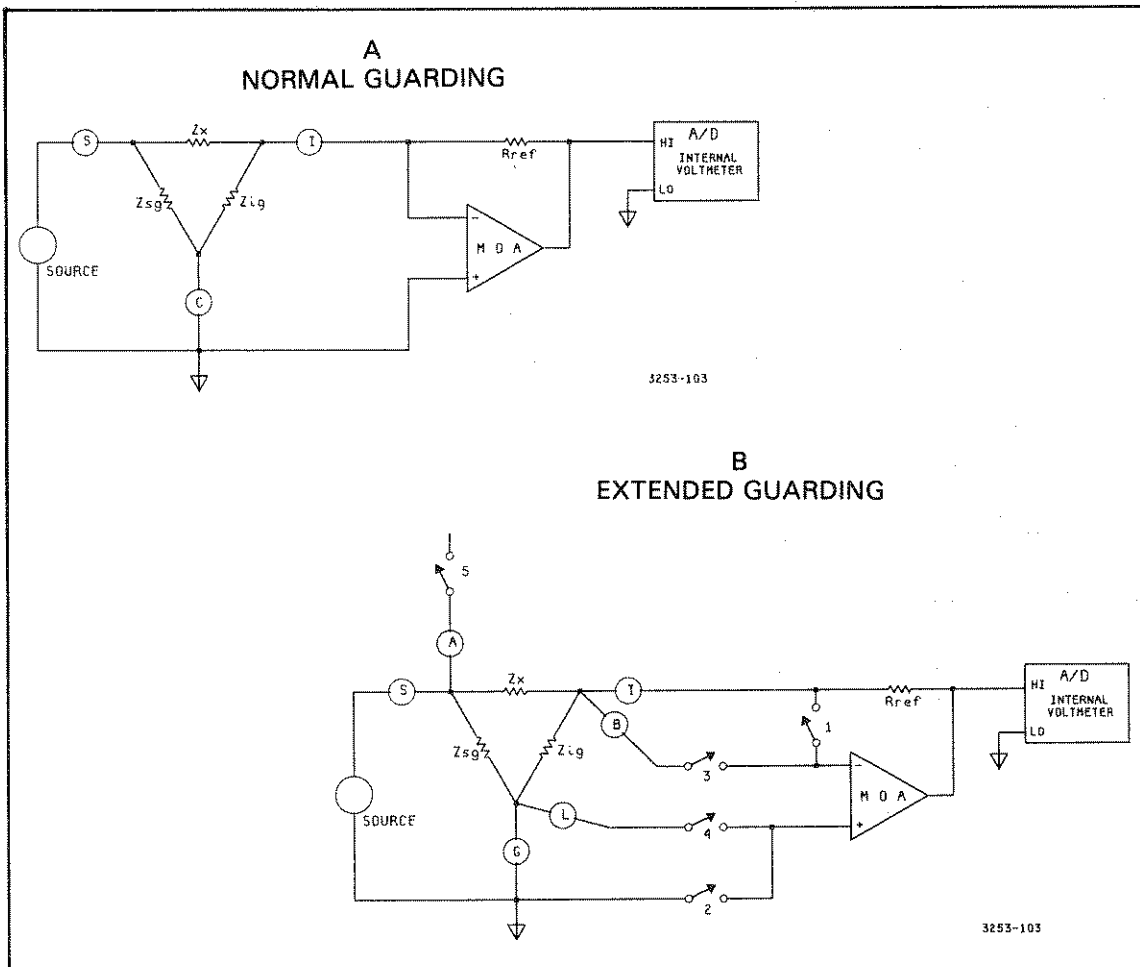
A
NORMAL GUARDING

S
Zx
I
Rref
HI
A/D
INTERNAL VOLTMETER
LO
Zsg
Zig
SOURCE
M O A
−
+
C

3253-103

B
EXTENDED GUARDING

5
A
S
Zx
I
Rref
HI
A/D
INTERNAL VOLTMETER
LO
B
1
Zsg
Zig
3
SOURCE
L
4
M O A
−
+
G
2

3253-103